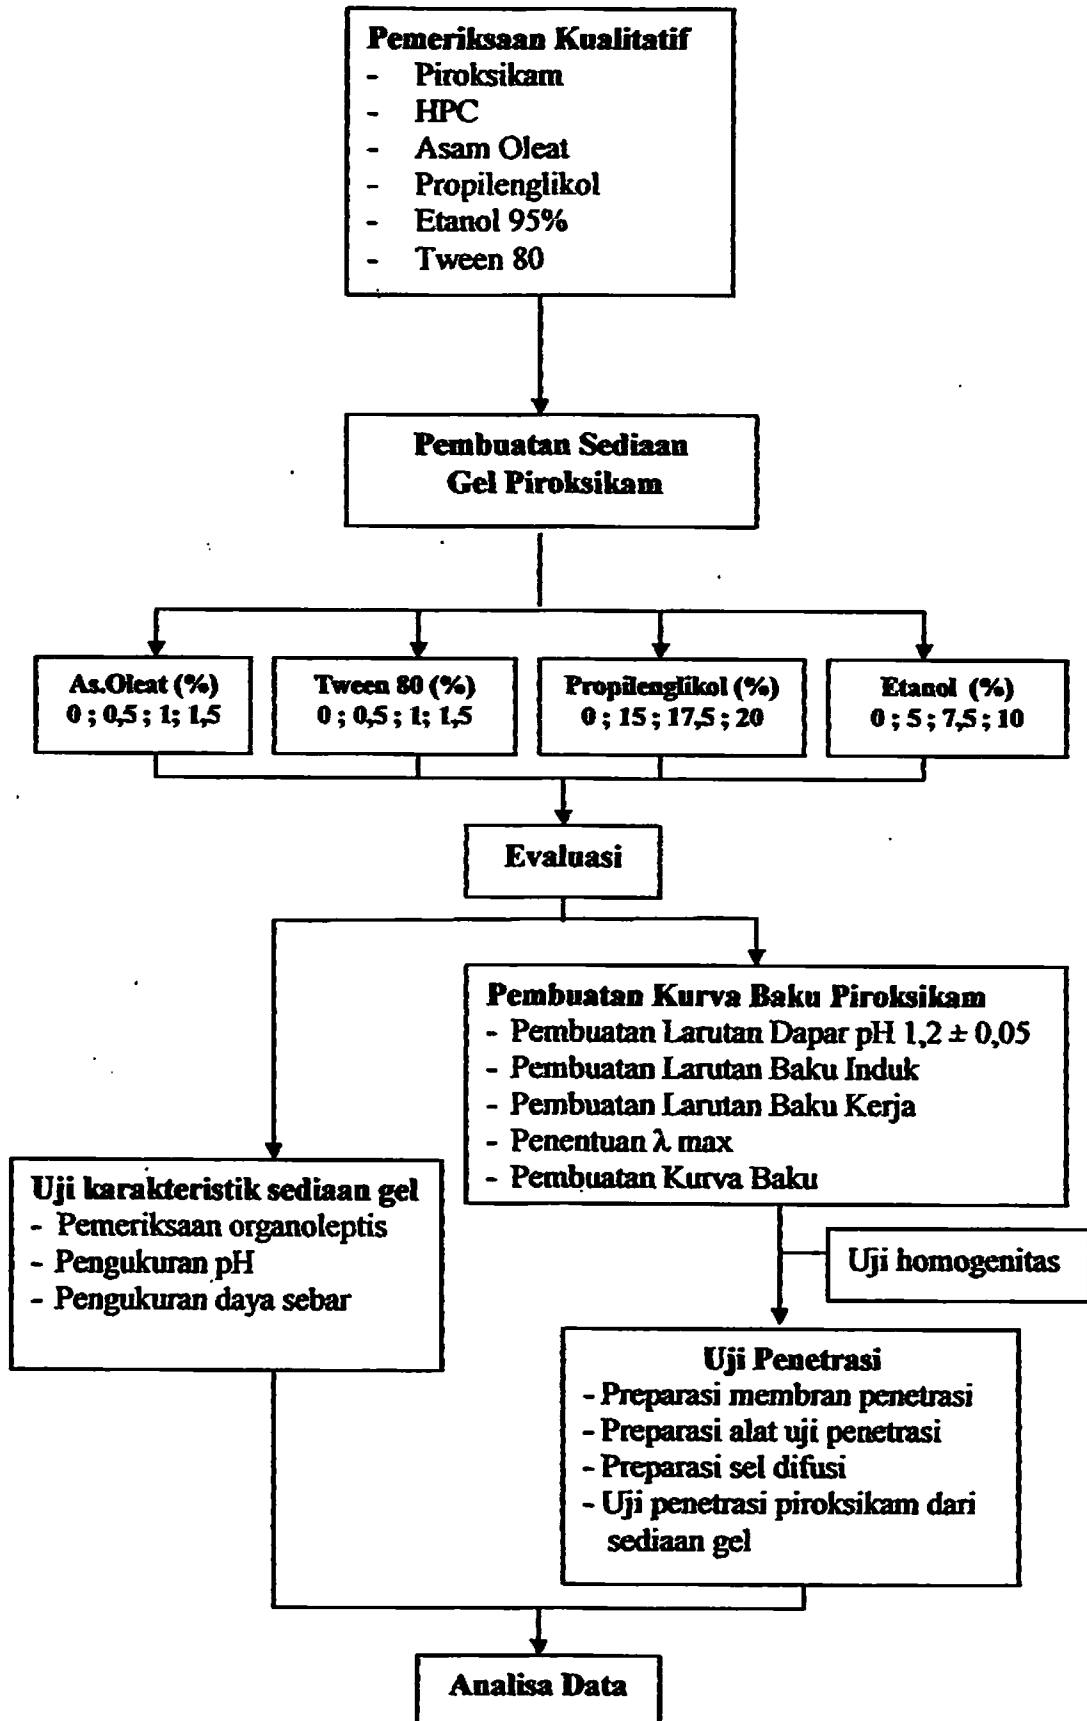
**Pemeriksaan Kualitatif**
- Piroksikam
- HPC
- Asam Oleat
- Propilenglikol
- Etanol 95%
- Tween 80

**Pembuatan Sediaan Gel Piroksikam**

**As.Oleat (%)**
**0 ; 0,5 ; 1; 1,5**

**Tween 80 (%)**
**0 ; 0,5 ; 1; 1,5**

**Propilenglikol (%)**
**0 ; 15 ; 17,5 ; 20**

**Etanol (%)**
**0 ; 5 ; 7,5 ; 10**

**Evaluasi**

**Pembuatan Kurva Baku Piroksikam**
- Pembuatan Larutan Dapar pH 1,2 ± 0,05
- Pembuatan Larutan Baku Induk
- Pembuatan Larutan Baku Kerja
- Penentuan λ max
- Pembuatan Kurva Baku

**Uji karakteristik sediaan gel**
- Pemeriksaan organoleptis
- Pengukuran pH
- Pengukuran daya sebar

Uji homogenitas

**Uji Penetrasi**
- Preparasi membran penetrasi
- Preparasi alat uji penetrasi
- Preparasi sel difusi
- Uji penetrasi piroksikam dari sediaan gel

**Analisa Data**